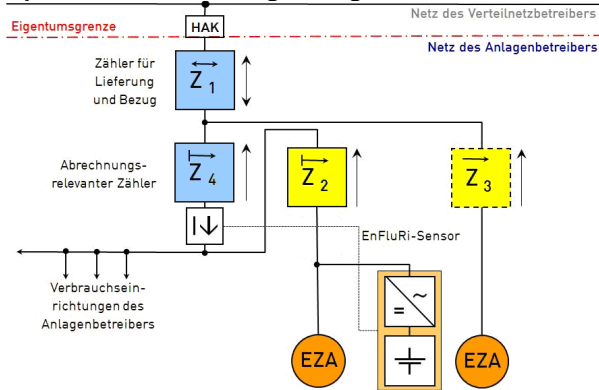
Eigentumsgrenze

HAK

Netz des Verteilnetzbetreibers

Netz des Anlagenbetreibers

Zähler für Lieferung und Bezug

$\overleftrightarrow{Z}_1$

Abrechnungs-relevanter Zähler

$\overrightarrow{Z}_4$

$\overrightarrow{Z}_2$

$\overrightarrow{Z}_3$

EnFluRi-Sensor

Verbrauchseinrichtungen des Anlagenbetreibers

= ~

EZA

EZA